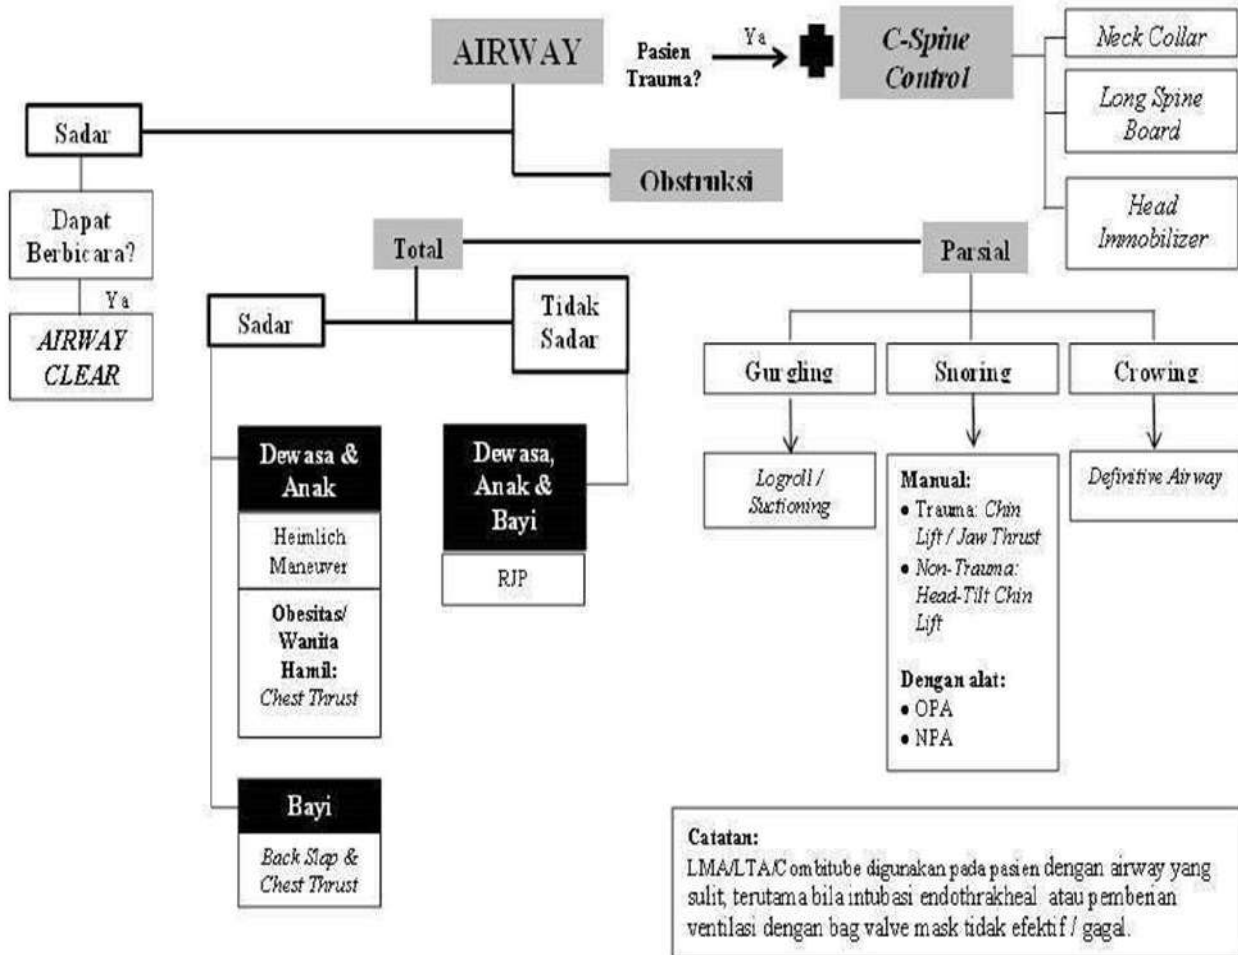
AIRWAY

Pasien Trauma?

Ya

C-Spine Control

Neck Collar

Long Spine Board

Head Immobilizer

Sadar

Obstruksi

Dapat Berbicara?

Ya

AIRWAY CLEAR

Total

Parsial

Sadar

Tidak Sadar

Gurgling

Snoring

Crowing

Dewasa & Anak

Heimlich Maneuver

Obesitas/ Wanita Hamil: Chest Thrust

Dewasa, Anak & Bayi

RJP

Logroll / Suctioning

Manual:
• Trauma: Chin Lift / Jaw Thrust
• Non-Trauma: Head-Tilt Chin Lift

Dengan alat:
• OPA
• NPA

Definitive Airway

Bayi

Back Slap & Chest Thrust

Catatan:
LMA/LTA/Combitube digunakan pada pasien dengan airway yang sulit, terutama bila intubasi endothrakheal atau pemberian ventilasi dengan bag valve mask tidak efektif / gagal.